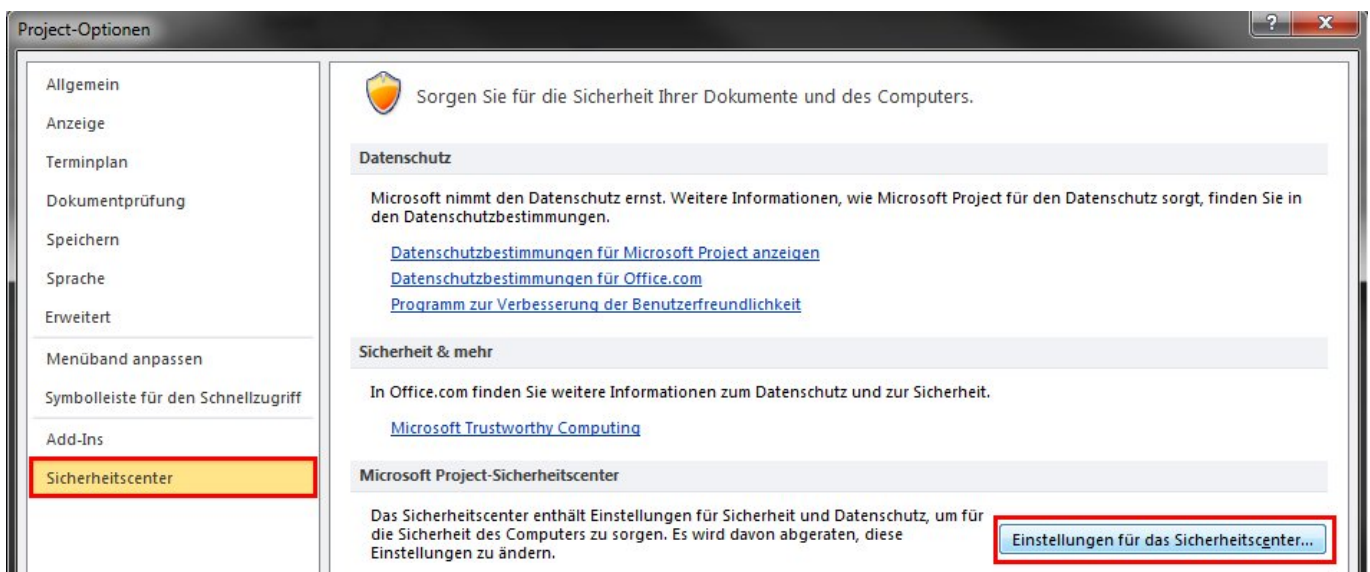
Project-Optionen

?
X

Allgemein
Anzeige
Terminplan
Dokumentprüfung
Speichern
Sprache
Erweitert
Menüband anpassen
Symbolleiste für den Schnellzugriff
Add-Ins
Sicherheitscenter

Sorgen Sie für die Sicherheit Ihrer Dokumente und des Computers.

Datenschutz

Microsoft nimmt den Datenschutz ernst. Weitere Informationen, wie Microsoft Project für den Datenschutz sorgt, finden Sie in den Datenschutzbestimmungen.

Datenschutzbestimmungen für Microsoft Project anzeigen
Datenschutzbestimmungen für Office.com
Programm zur Verbesserung der Benutzerfreundlichkeit

Sicherheit & mehr

In Office.com finden Sie weitere Informationen zum Datenschutz und zur Sicherheit.

Microsoft Trustworthy Computing

Microsoft Project-Sicherheitscenter

Das Sicherheitscenter enthält Einstellungen für Sicherheit und Datenschutz, um für die Sicherheit des Computers zu sorgen. Es wird davon abgeraten, diese Einstellungen zu ändern.

Einstellungen für das Sicherheitscenter...